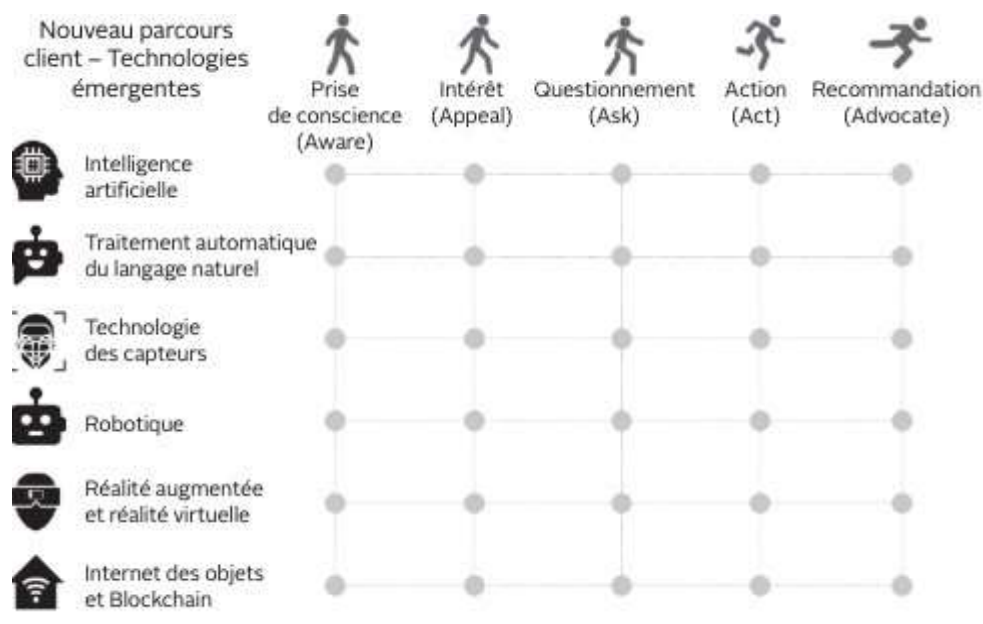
Nouveau parcours client – Technologies émergentes

Prise de conscience (Aware)

Intérêt (Appeal)

Questionnement (Ask)

Action (Act)

Recommandation (Advocate)

Intelligence artificielle

Traitement automatique du langage naturel

Technologie des capteurs

Robotique

Réalité augmentée et réalité virtuelle

Internet des objets et Blockchain